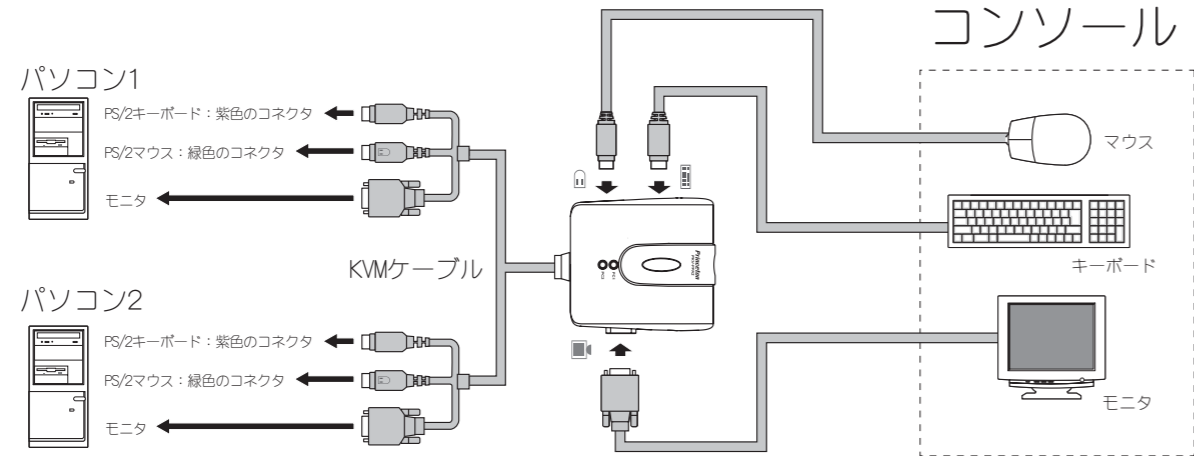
コンソール

パソコン1

PS/2キーボード：紫色のコネクタ

PS/2マウス：緑色のコネクタ

モニタ

マウス

キーボード

KVMケーブル

パソコン2

PS/2キーボード：紫色のコネクタ

PS/2マウス：緑色のコネクタ

モニタ

モニタ